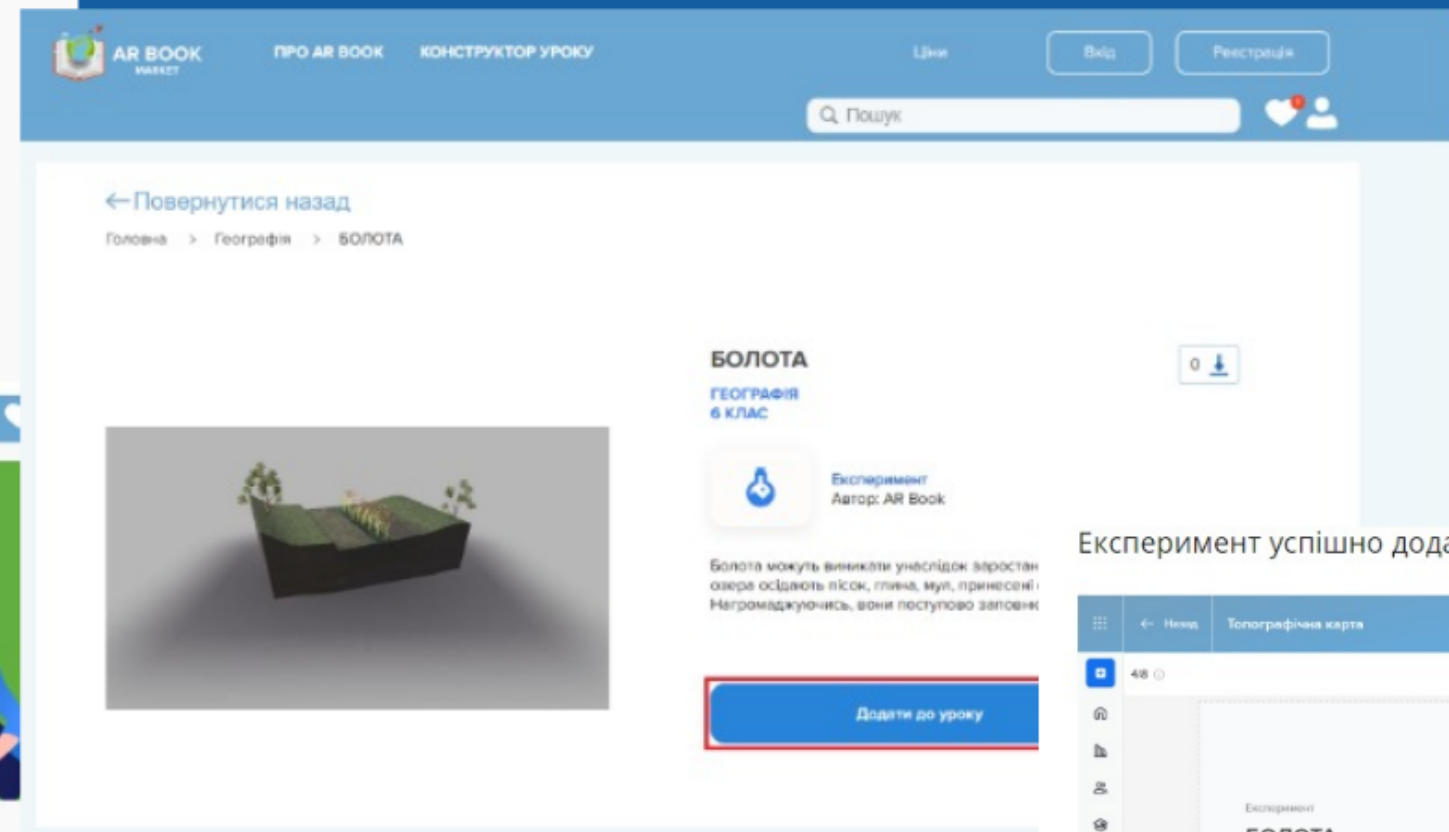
AR BOOK MARKET ПРО AR BOOK КОНСТРУКТОР УРОКУ Ціни Вхід Реєстрація

Пошук

←Повернутися назад

Головна > Географія > БОЛОТА

БОЛОТА

ГЕОГРАФІЯ
6 КЛАС

0

Експеримент
Автор: AR Book

Болота можуть виникати унаслідок заростан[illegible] озера осідають пісок, глина, мул, принесені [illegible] Нагромаджуючись, вони поступово заповню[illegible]

Додати до уроку

Експеримент успішно дода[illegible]

← Назад Топографічна карта

48

Експеримент

БОЛОТА